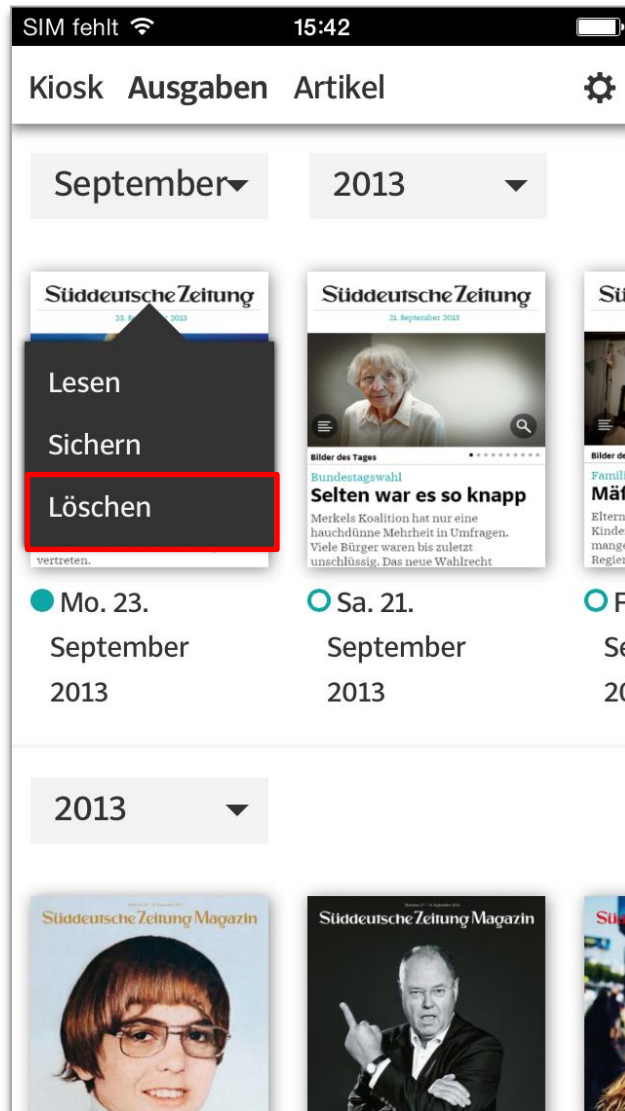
SIM fehlt 15:42

Kiosk Ausgaben Artikel

September 2013

Süddeutsche Zeitung
23. September 2013

Lesen
Sichern
Löschen

vertreten.

Süddeutsche Zeitung
21. September 2013

Bilder des Tages
Bundestagswahl
Selten war es so knapp
Merkels Koalition hat nur eine hauchdünne Mehrheit in Umfragen. Viele Bürger waren bis zuletzt unschlüssig. Das neue Wahlrecht

Sü

Bilder de
Famili
Mäi
Eltern
Kinde
mange
Regier

Mo. 23. September 2013

Sa. 21. September 2013

F
Se
20

2013

Süddeutsche Zeitung Magazin

Süddeutsche Zeitung Magazin

Sü